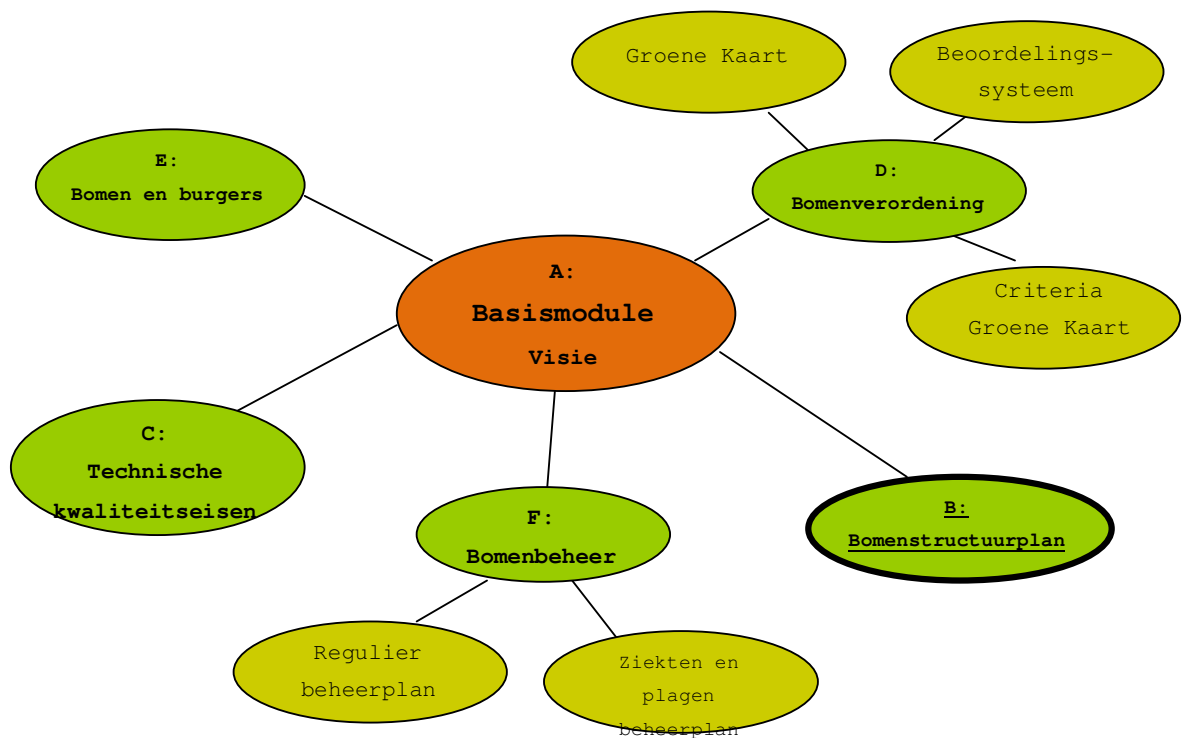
Groene Kaart

Beoordelings-systeem

E:
Bomen en burgers

D:
Bomenverordening

A:
Basismodule
Visie

Criteria
Groene Kaart

C:
Technische kwaliteitseisen

F:
Bomenbeheer

B:
Bomenstructuurplan

Regulier beheerplan

Ziekten en plagen beheerplan